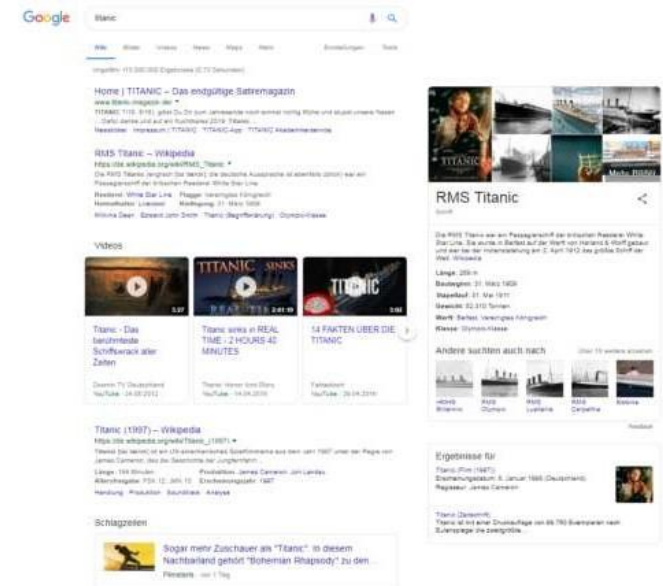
Google

titanic

Alle Bilder Videos News Maps Mehr Einstellungen Tools

Ungefähr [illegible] Ergebnisse ([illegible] Sekunden)

Home | TITANIC – Das endgültige Satiremagazin
www.titanic-magazin.de/
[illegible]
Newsticker Impressum | TITANIC TITANIC-App TITANIC Abonnementservice

RMS Titanic – Wikipedia
https://de.wikipedia.org/wiki/RMS_Titanic
Die RMS Titanic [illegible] war ein Passagierschiff der britischen Reederei White Star Line.
Reederei: White Star Line Flagge: Vereinigtes Königreich
Heimathafen: Liverpool Kiellegung: 31. März 1909
William Dean Edward John Smith Titanic (Begriffsklärung) Olympic-Klasse

Videos

Titanic - Das berühmteste Schiffswrack aller Zeiten
3:57
Discovery TV Deutschland
YouTube · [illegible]

Titanic sinks in REAL TIME - 2 HOURS 40 MINUTES
2:41:19
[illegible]
YouTube · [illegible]

14 FAKTEN ÜBER DIE TITANIC
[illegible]
YouTube · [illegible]

Titanic (1997) – Wikipedia
https://de.wikipedia.org/wiki/Titanic_(1997)
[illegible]
Länge: 194 Minuten Produktion: James Cameron, Jon Landau
Altersfreigabe: FSK 12, JMK 10 Erscheinungsjahr: 1997
Handlung Produktion Soundtrack Analyse

Schlagzeilen

Sogar mehr Zuschauer als "Titanic": In diesem Nachbarland gehört "Bohemian Rhapsody" zu den ...
Filmstarts · vor 1 Tag

TITANIC
Mehr Bilder

RMS Titanic
Schiff

Die RMS Titanic war ein Passagierschiff der britischen Reederei White Star Line. Sie wurde in Belfast auf der Werft von Harland & Wolff gebaut und war bei der Indienststellung am 2. April 1912 das größte Schiff der Welt. Wikipedia

Länge: 269 m
Baubeginn: 31. März 1909
Stapellauf: 31. Mai 1911
Gewicht: 52.310 Tonnen
Werft: Belfast, Vereinigtes Königreich
Klasse: Olympic-Klasse

Andere suchten auch nach
Über 15 weitere ansehen
HMHS Britannic
RMS Olympic
RMS Lusitania
RMS Carpathia
Bismarck

Feedback

Ergebnisse für
Titanic (Film (1997))
Erscheinungsdatum: 8. Januar 1998 (Deutschland)
Regisseur: James Cameron

Titanic (Zeitschrift)
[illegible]